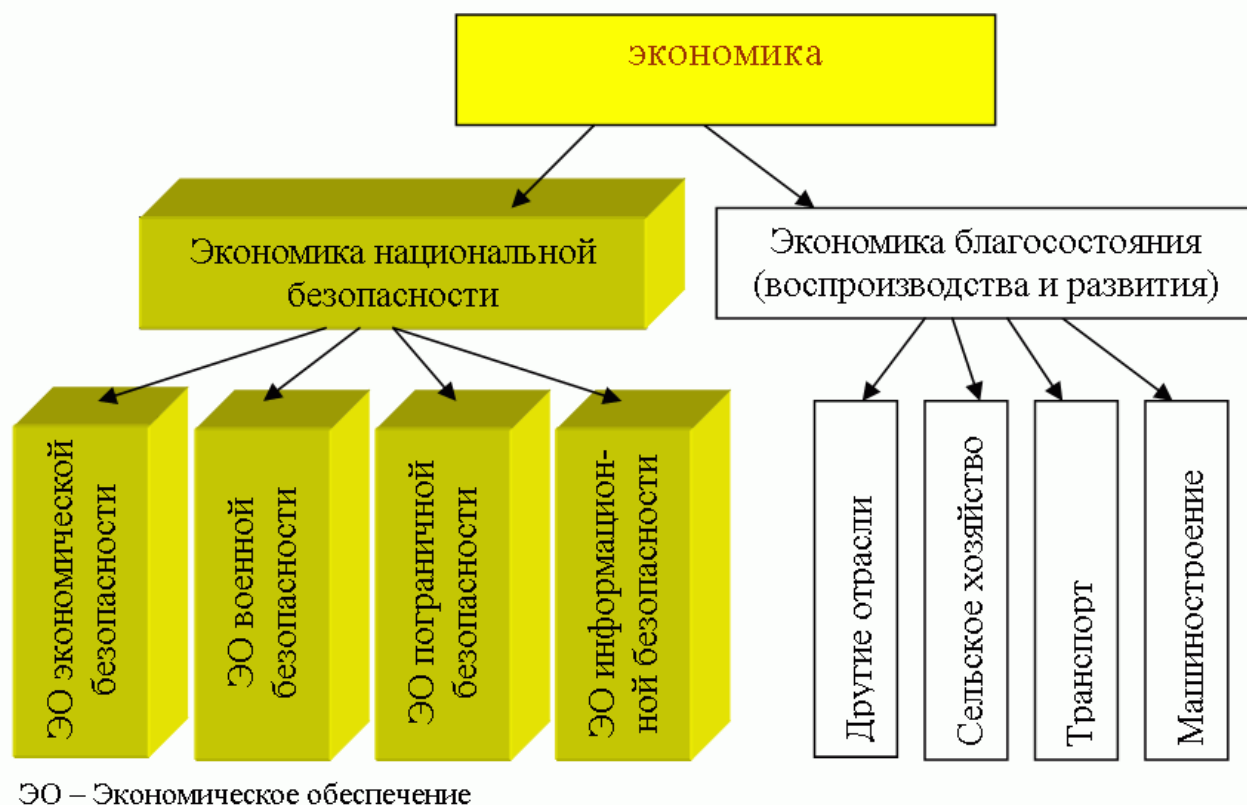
экономика

Экономика национальной безопасности

Экономика благосостояния (воспроизводства и развития)

ЭО экономической безопасности

ЭО военной безопасности

ЭО пограничной безопасности

ЭО информационной безопасности

Другие отрасли

Сельское хозяйство

Транспорт

Машиностроение

ЭО – Экономическое обеспечение